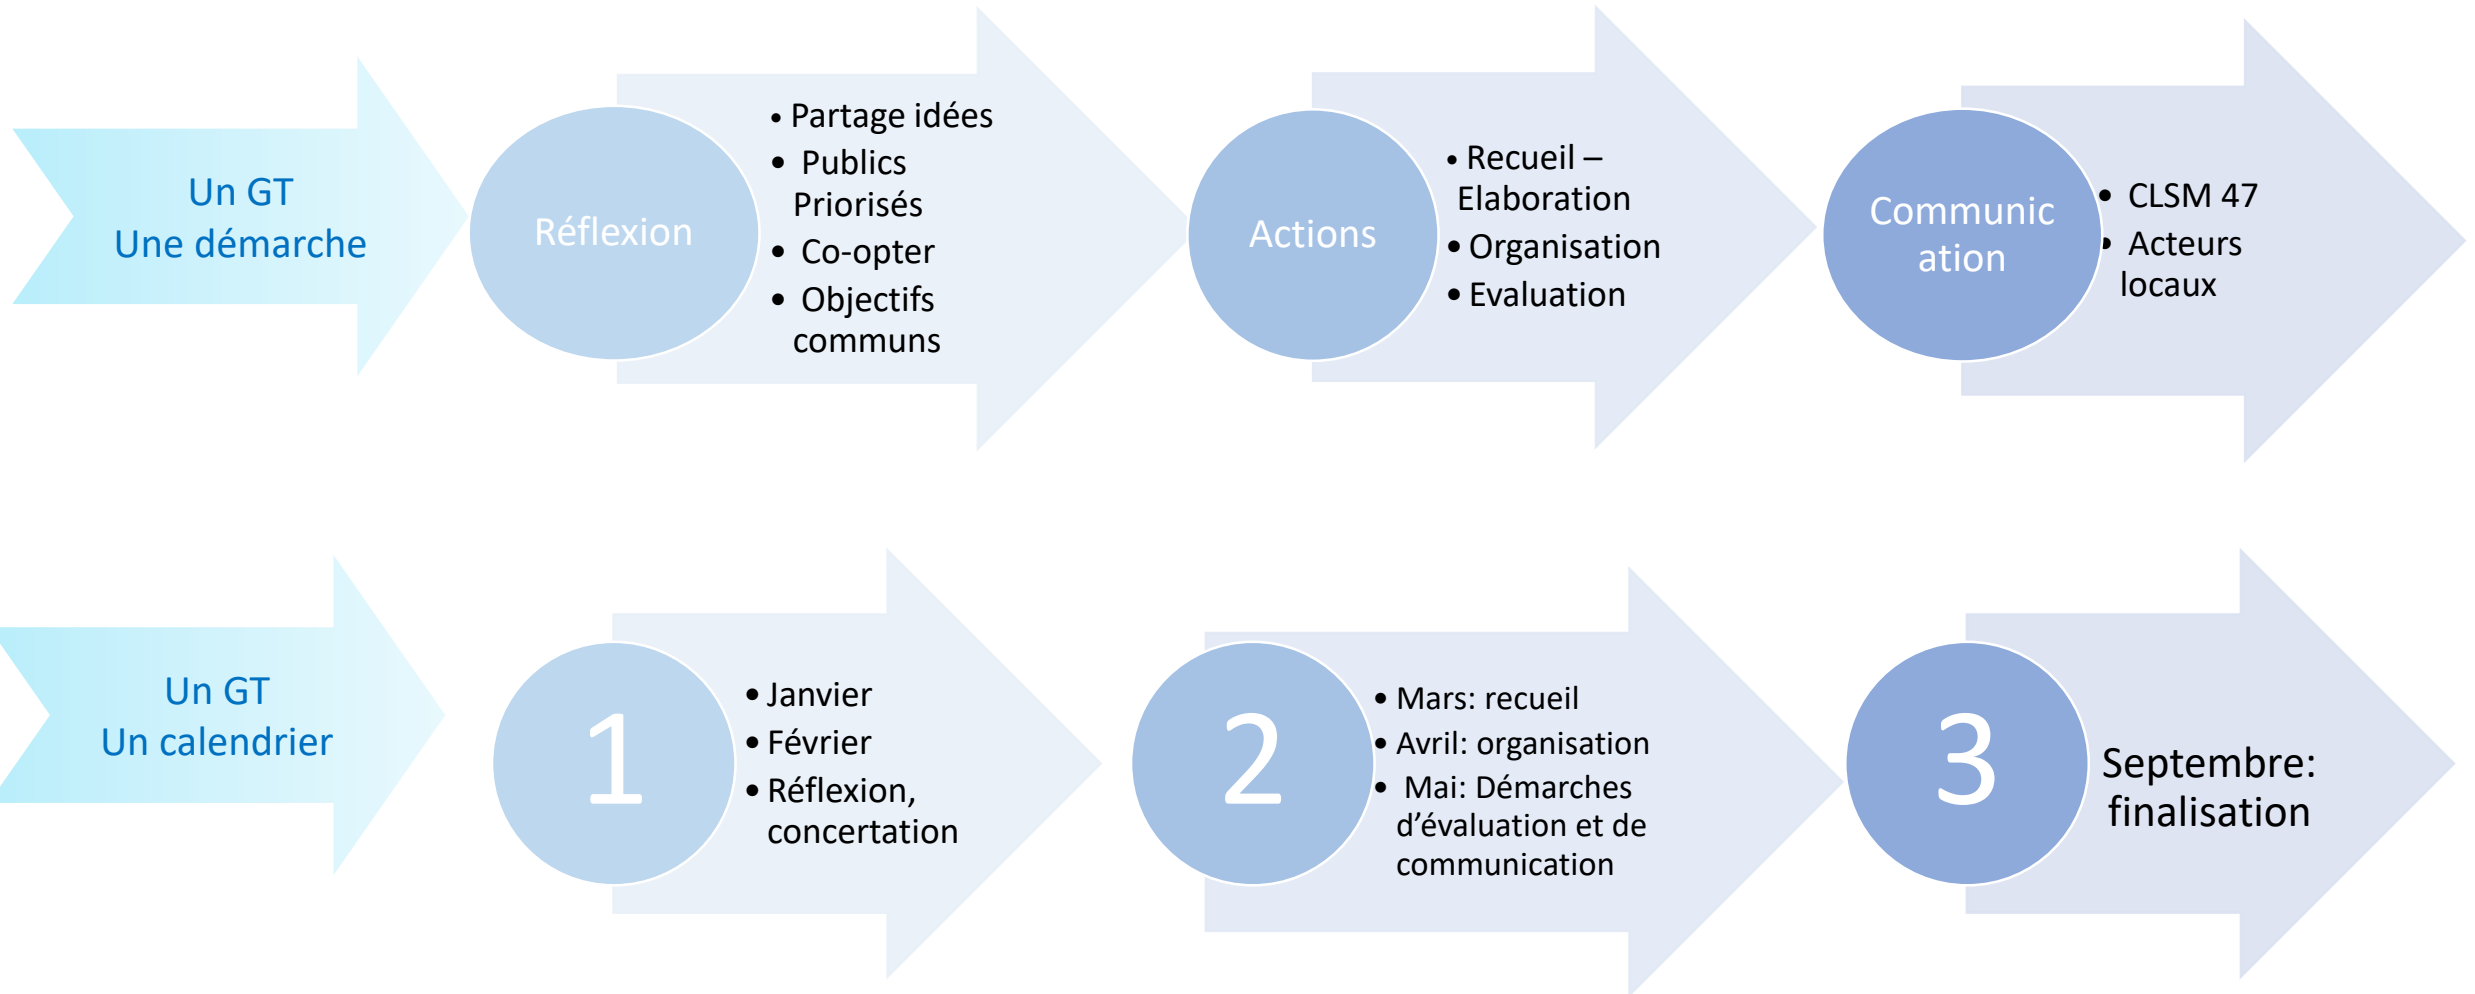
Un GT
Une démarche

Réflexion

- Partage idées
- Publics Priorisés
- Co-opter
- Objectifs communs

Actions

- Recueil – Elaboration
- Organisation
- Evaluation

Communic ation

- CLSM 47
- Acteurs locaux

Un GT
Un calendrier

1

- Janvier
- Février
- Réflexion, concertation

2

- Mars: recueil
- Avril: organisation
- Mai: Démarches d'évaluation et de communication

3

Septembre: finalisation